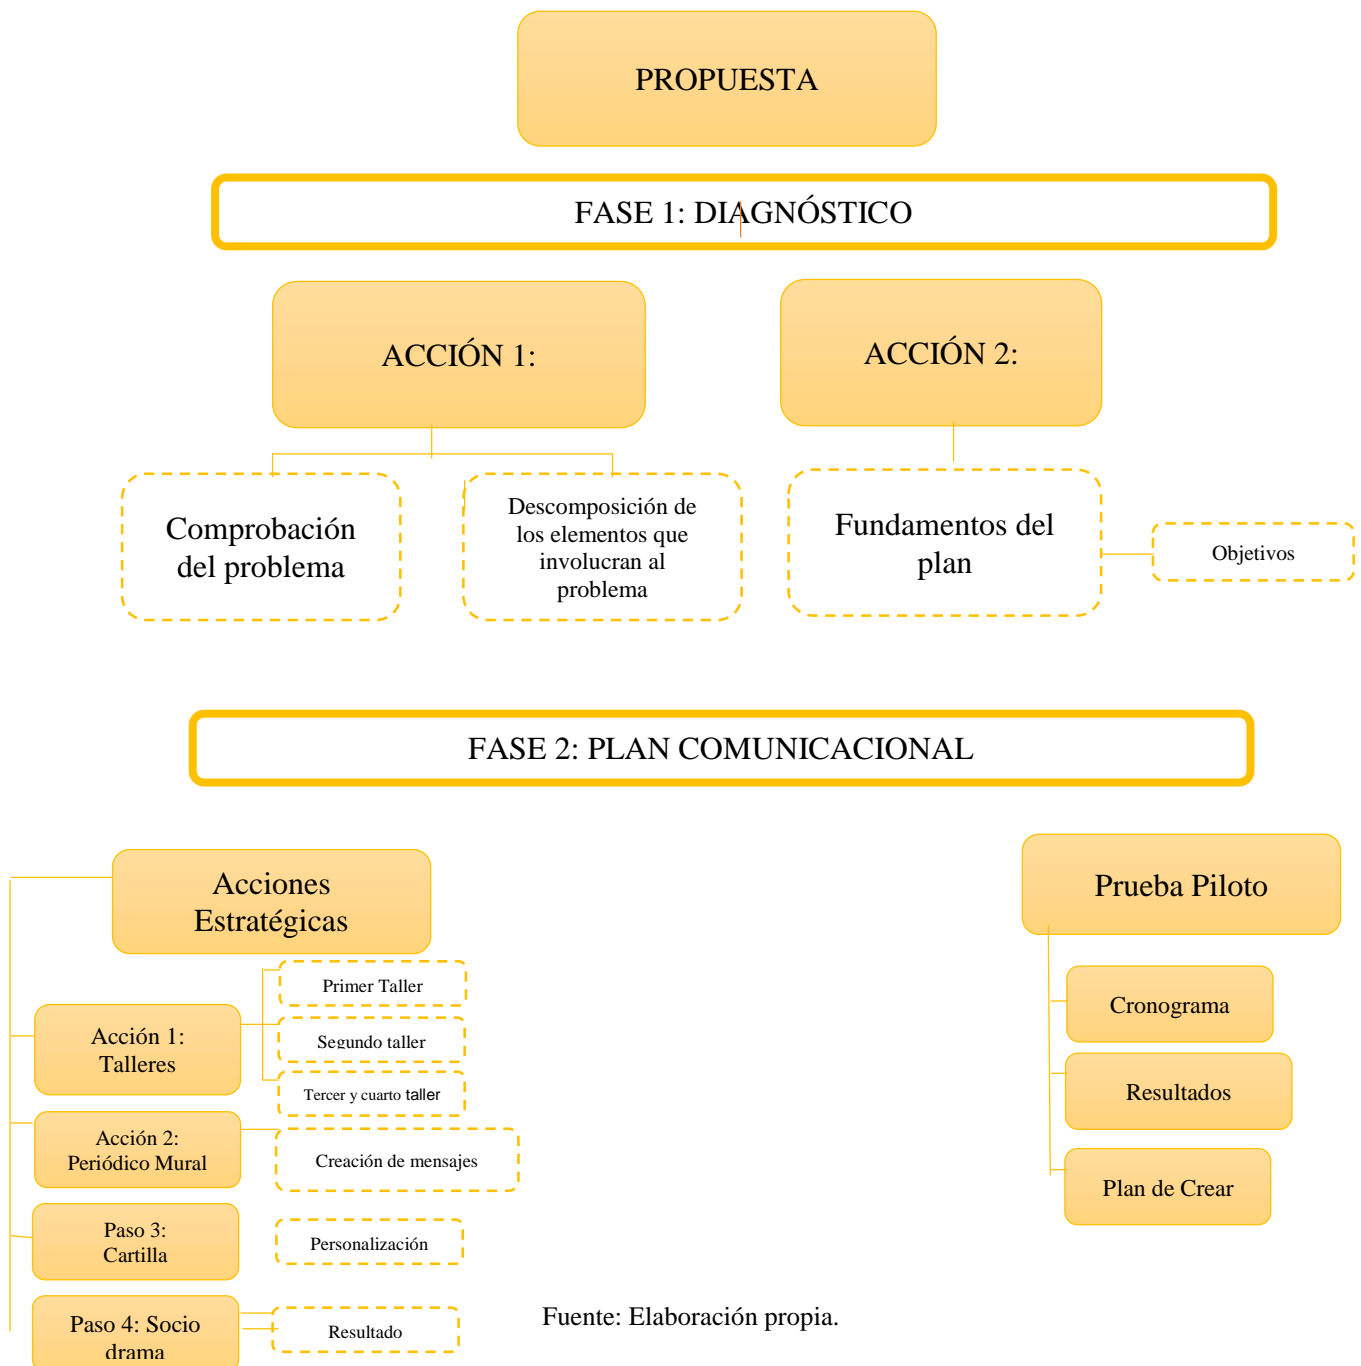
PROPUESTA

FASE 1: DIAGNÓSTICO

ACCIÓN 1:

ACCIÓN 2:

Comprobación del problema

Descomposición de los elementos que involucran al problema

Fundamentos del plan

Objetivos

FASE 2: PLAN COMUNICACIONAL

Acciones Estratégicas

Prueba Piloto

Primer Taller

Segundo taller

Tercer y cuarto taller

Acción 1: Talleres

Acción 2: Periódico Mural

Creación de mensajes

Paso 3: Cartilla

Personalización

Paso 4: Socio drama

Resultado

Cronograma

Resultados

Plan de Crear

Fuente: Elaboración propia.